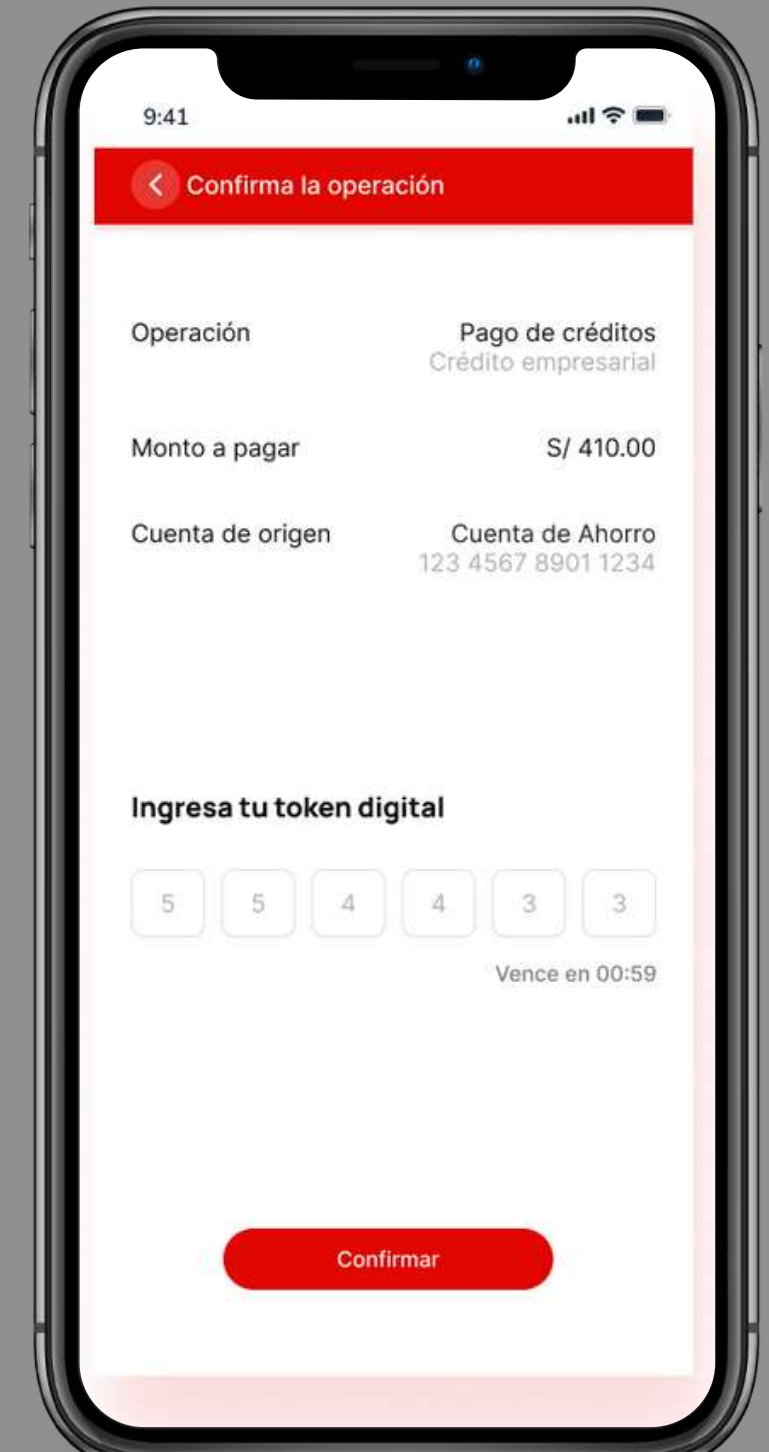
9:41

Confirma la operación

Operación
Pago de créditos
Crédito empresarial

Monto a pagar
S/ 410.00

Cuenta de origen
Cuenta de Ahorro
123 4567 8901 1234

Ingresa tu token digital

5 5 4 4 3 3

Vence en 00:59

Confirmar